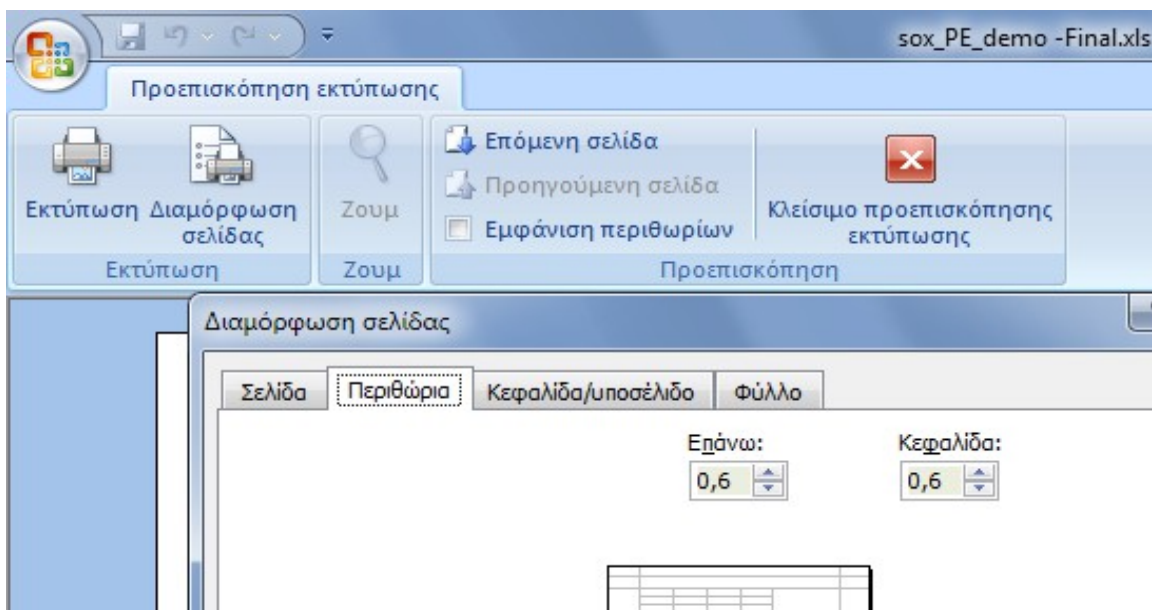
sox_PE_demo -Final.xls

Προεπισκόπηση εκτύπωσης

Εκτύπωση Διαμόρφωση σελίδας
Εκτύπωση

Ζουμ
Ζουμ

Επόμενη σελίδα
Προηγούμενη σελίδα
Εμφάνιση περιθωρίων

Κλείσιμο προεπισκόπησης εκτύπωσης
Προεπισκόπηση

Διαμόρφωση σελίδας

Σελίδα | Περιθώρια | Κεφαλίδα/υποσέλιδο | Φύλλο

Επάνω:
0,6

Κεφαλίδα:
0,6